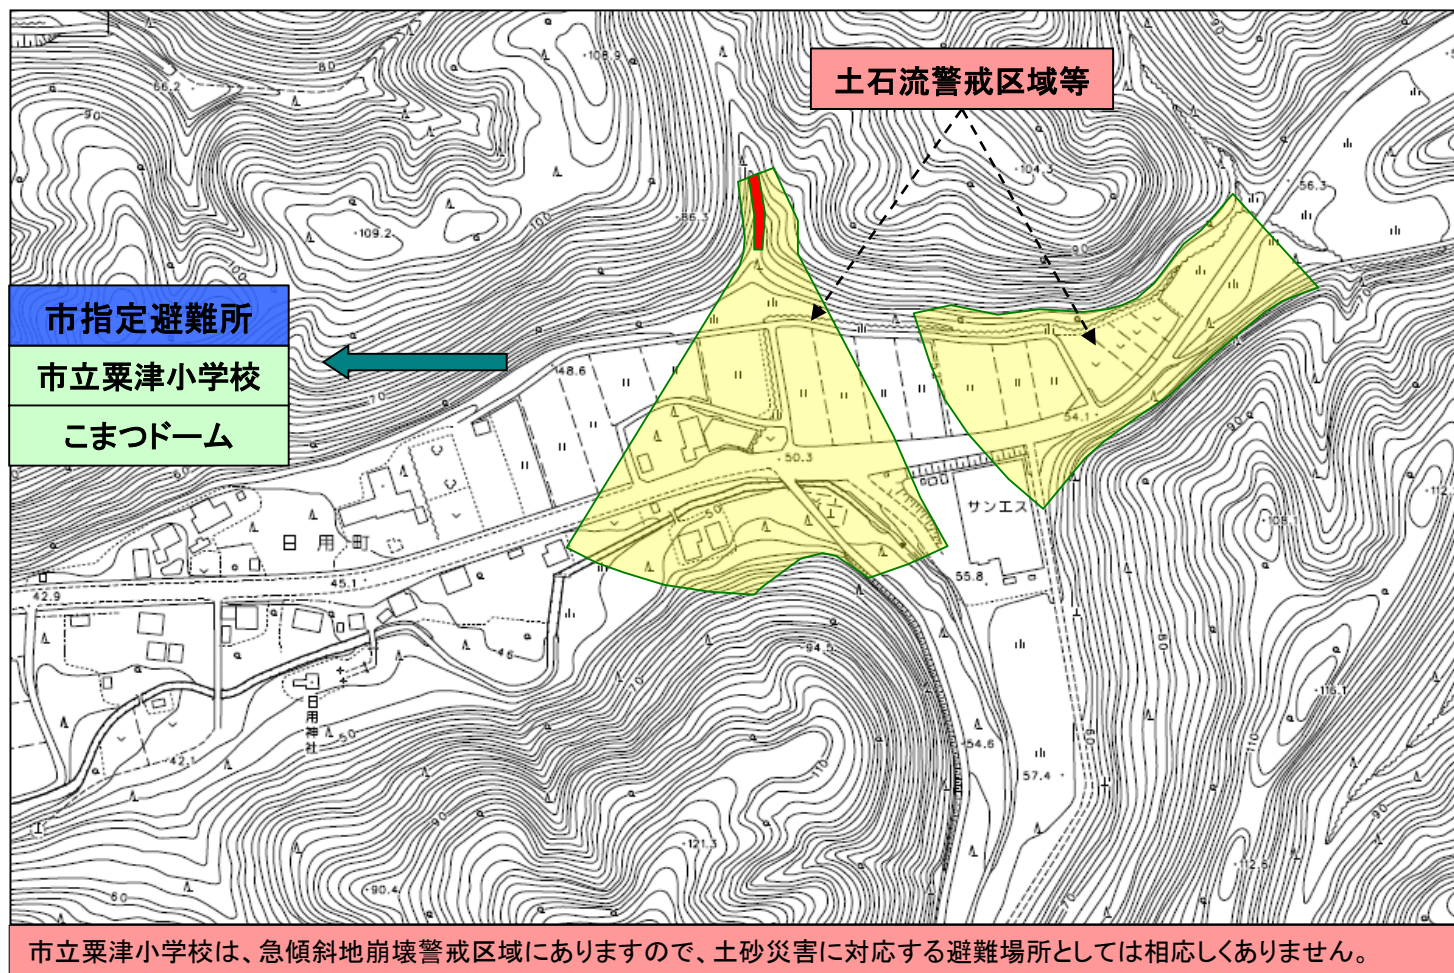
土石流警戒区域等

市指定避難所

市立粟津小学校

こまつドーム

日用町

サンエス

日用神社

108.9

56.2

80

90

109.2

100

56.3

104.3

56.3

90

48.6

70

50.3

54.1

50

45.1

42.9

46

42.1

50

94.5

54.6

57.4

55.8

121.3

90.4

60

110

116.1

112.5

105.1

市立粟津小学校は、急傾斜地崩壊警戒区域にありますので、土砂災害に対応する避難場所としては相応しくありません。